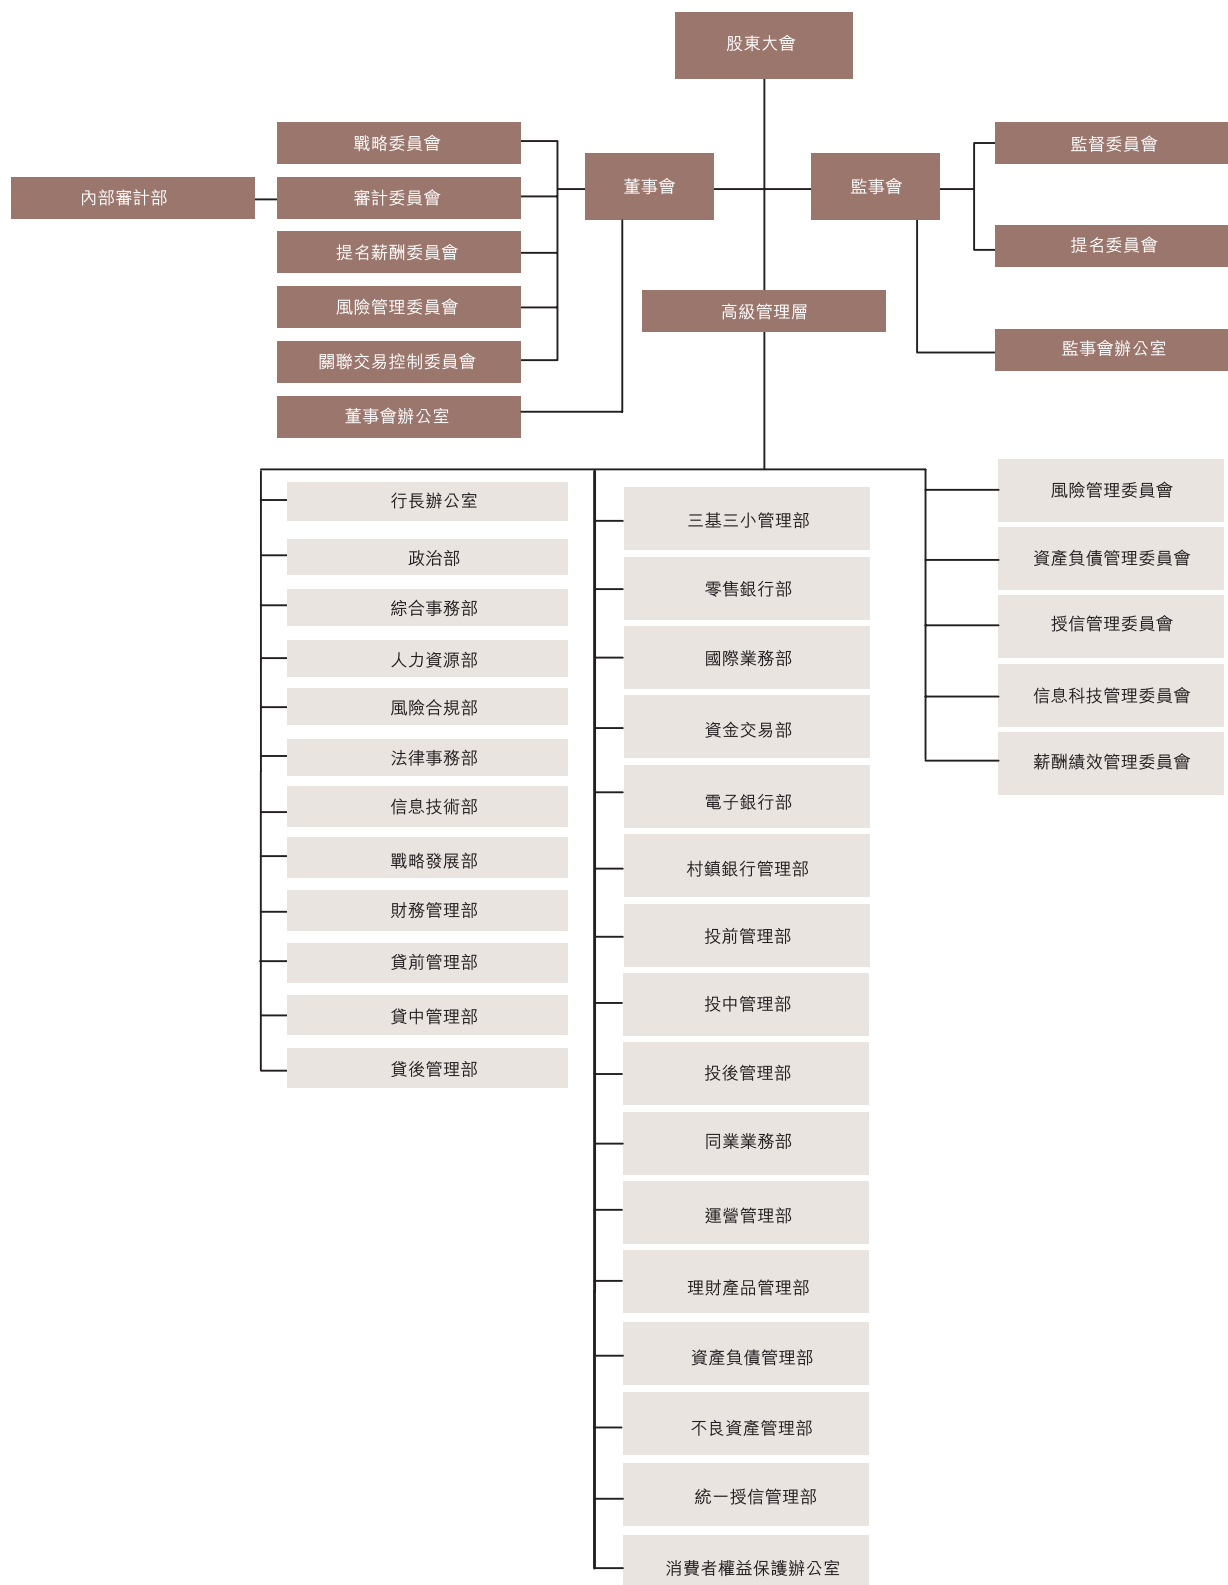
股東大會

戰略委員會
內部審計部
審計委員會
提名薪酬委員會
風險管理委員會
關聯交易控制委員會
董事會辦公室

董事會

監事會

監督委員會
提名委員會
監事會辦公室

高級管理層

行長辦公室
政治部
綜合事務部
人力資源部
風險合規部
法律事務部
信息技術部
戰略發展部
財務管理部
貸前管理部
貸中管理部
貸後管理部

三基三小管理部
零售銀行部
國際業務部
資金交易部
電子銀行部
村鎮銀行管理部
投前管理部
投中管理部
投後管理部
同業業務部
運營管理部
理財產品管理部
資產負債管理部
不良資產管理部
統一授信管理部
消費者權益保護辦公室

風險管理委員會
資產負債管理委員會
授信管理委員會
信息科技管理委員會
薪酬績效管理委員會